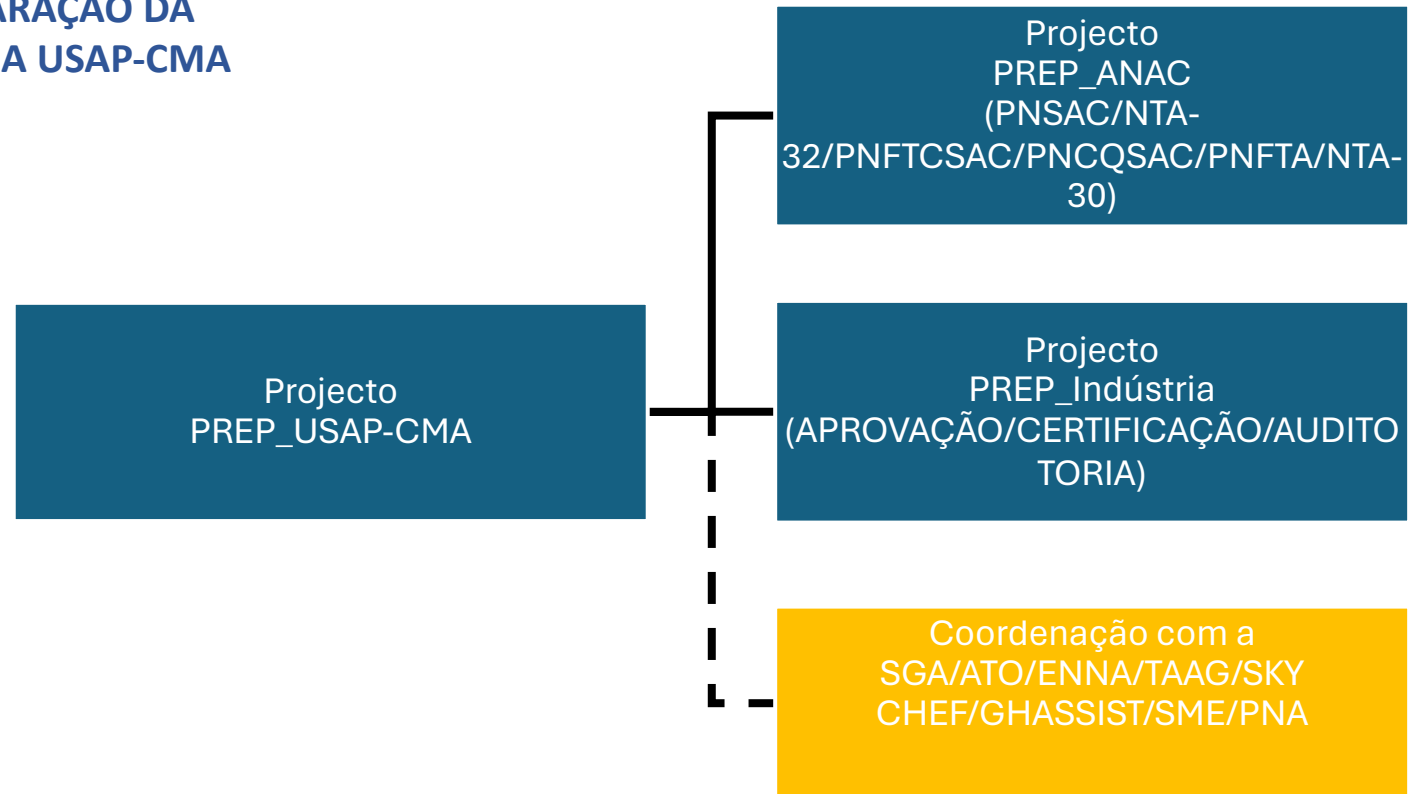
ARAÇÃO DA
A USAP-CMA

Projecto
PREP_ANAC
(PNSAC/NTA-32/PNFTCSAC/PNCQSAC/PNFTA/NTA-30)

Projecto
PREP_USAP-CMA

Projecto
PREP_Indústria
(APROVAÇÃO/CERTIFICAÇÃO/AUDITORIA)

Coordenação com a
SGA/ATO/ENNA/TAAG/SKY CHEF/GHASSIST/SME/PNA